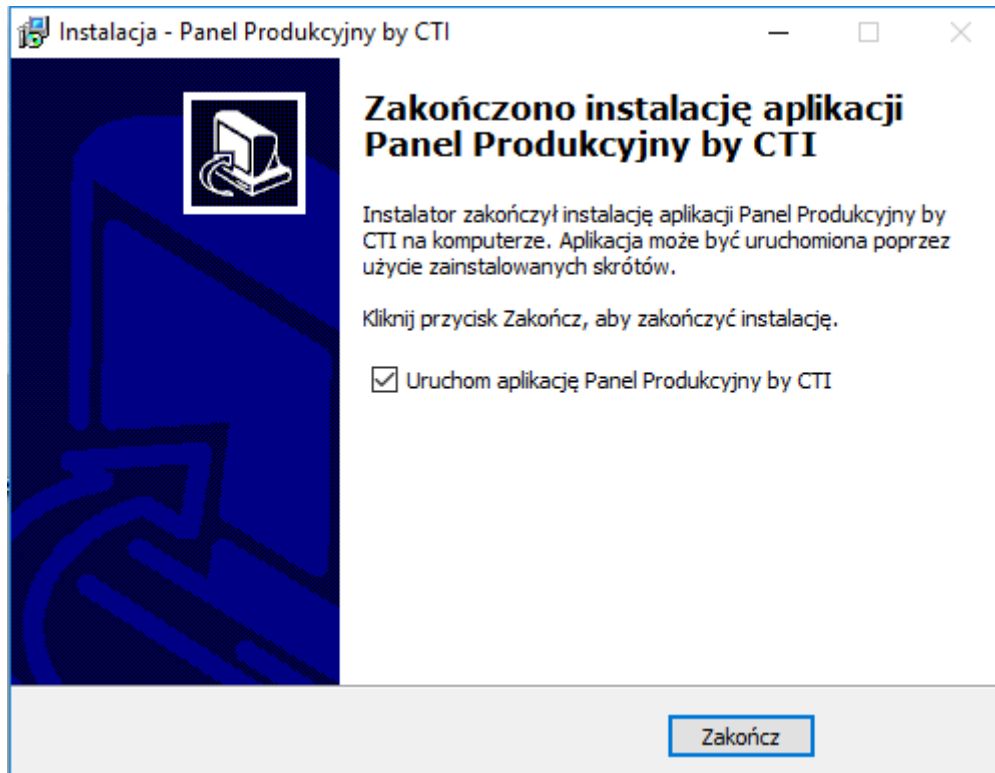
Instalacja - Panel Produkcyjny by CTI

Zakończono instalację aplikacji Panel Produkcyjny by CTI

Instalator zakończył instalację aplikacji Panel Produkcyjny by CTI na komputerze. Aplikacja może być uruchomiona poprzez użycie zainstalowanych skrótów.

Kliknij przycisk Zakończ, aby zakończyć instalację.

☑ Uruchom aplikację Panel Produkcyjny by CTI

Zakończ